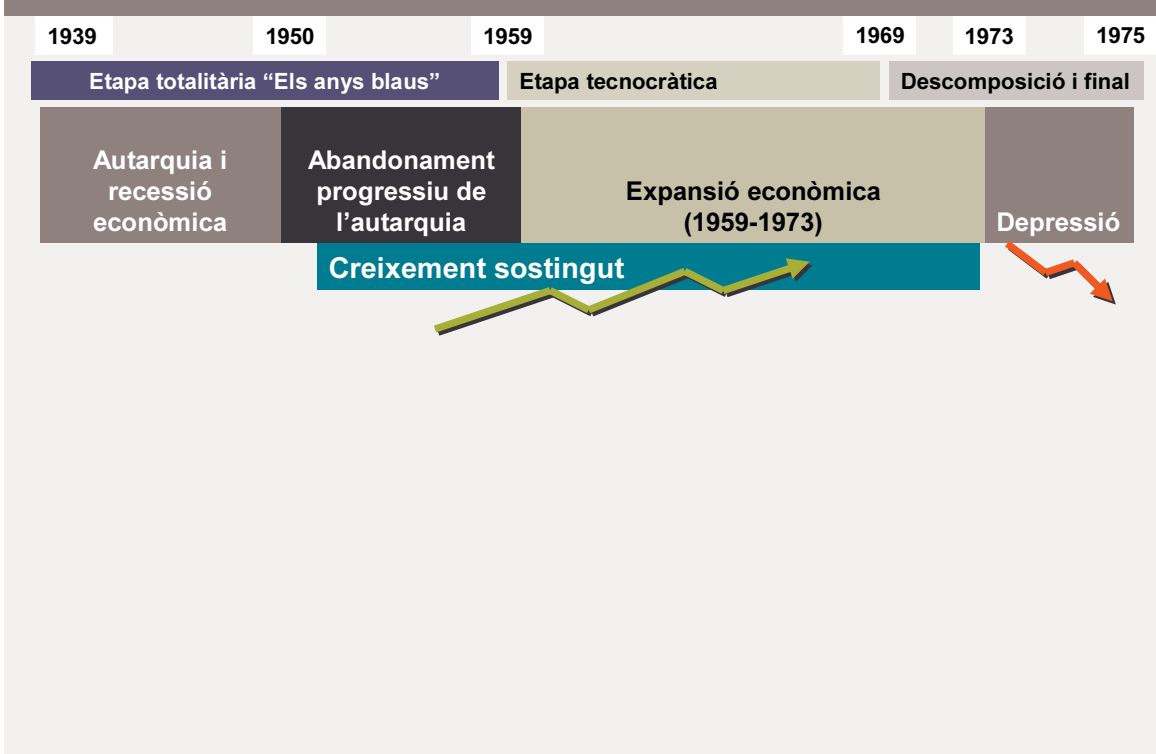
1939 1950 1959 1969 1973 1975

Etapa totalitària “Els anys blaus”

Etapa tecnocràtica

Descomposició i final

Autarquia i recessió econòmica

Abandonament progressiu de l’autarquia

Expansió econòmica (1959-1973)

Depressió

Creixement sostingut